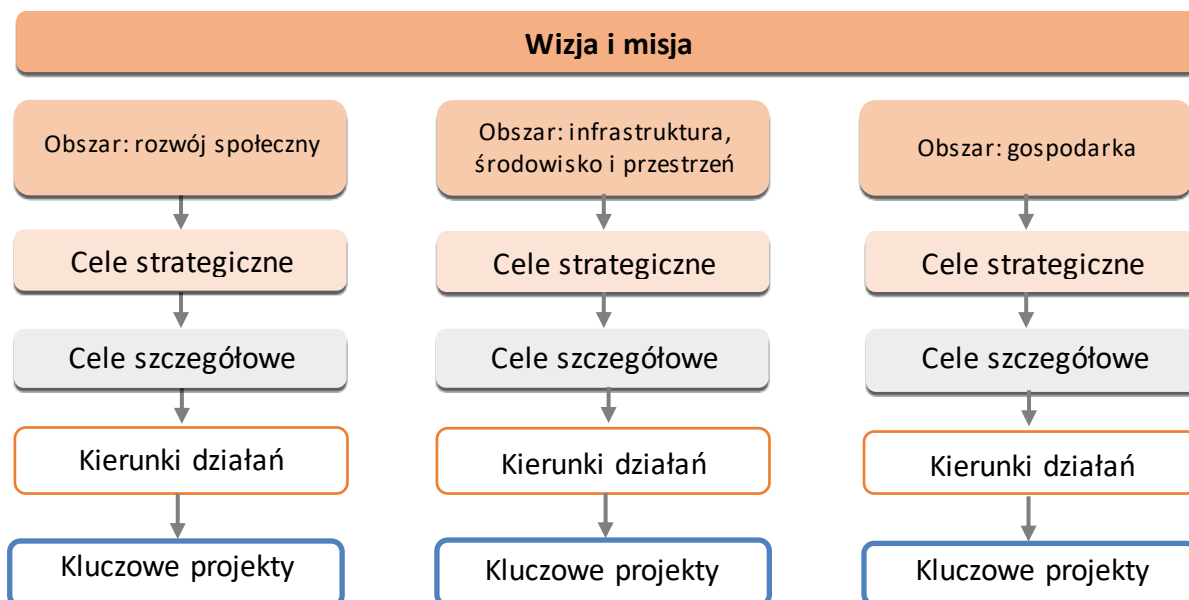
Wizja i misja

Obszar: rozwój społeczny

Cele strategiczne

Cele szczegółowe

Kierunki działań

Kluczowe projekty

Obszar: infrastruktura, środowisko i przestrzeń

Cele strategiczne

Cele szczegółowe

Kierunki działań

Kluczowe projekty

Obszar: gospodarka

Cele strategiczne

Cele szczegółowe

Kierunki działań

Kluczowe projekty